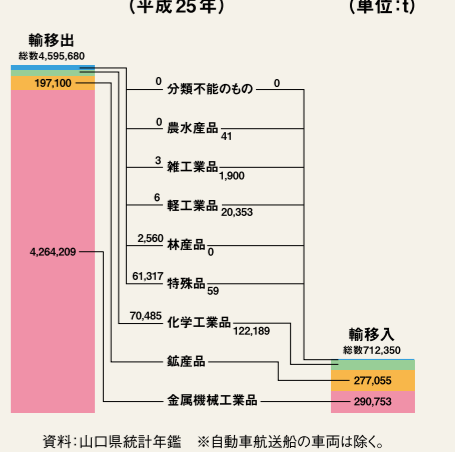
（平成25年）

（単位：t）

輸移出
総数4,595,680

197,100

4,264,209

0 分類不能のもの 0

0 農水産品 41

3 雑工業品 1,900

6 軽工業品 20,353

2,560 林産品 0

61,317 特殊品 59

70,485 化学工業品 122,189

鉱産品

金属機械工業品

輸移入
総数712,350

277,055

290,753

資料：山口県統計年鑑　※自動車航送船の車両は除く。